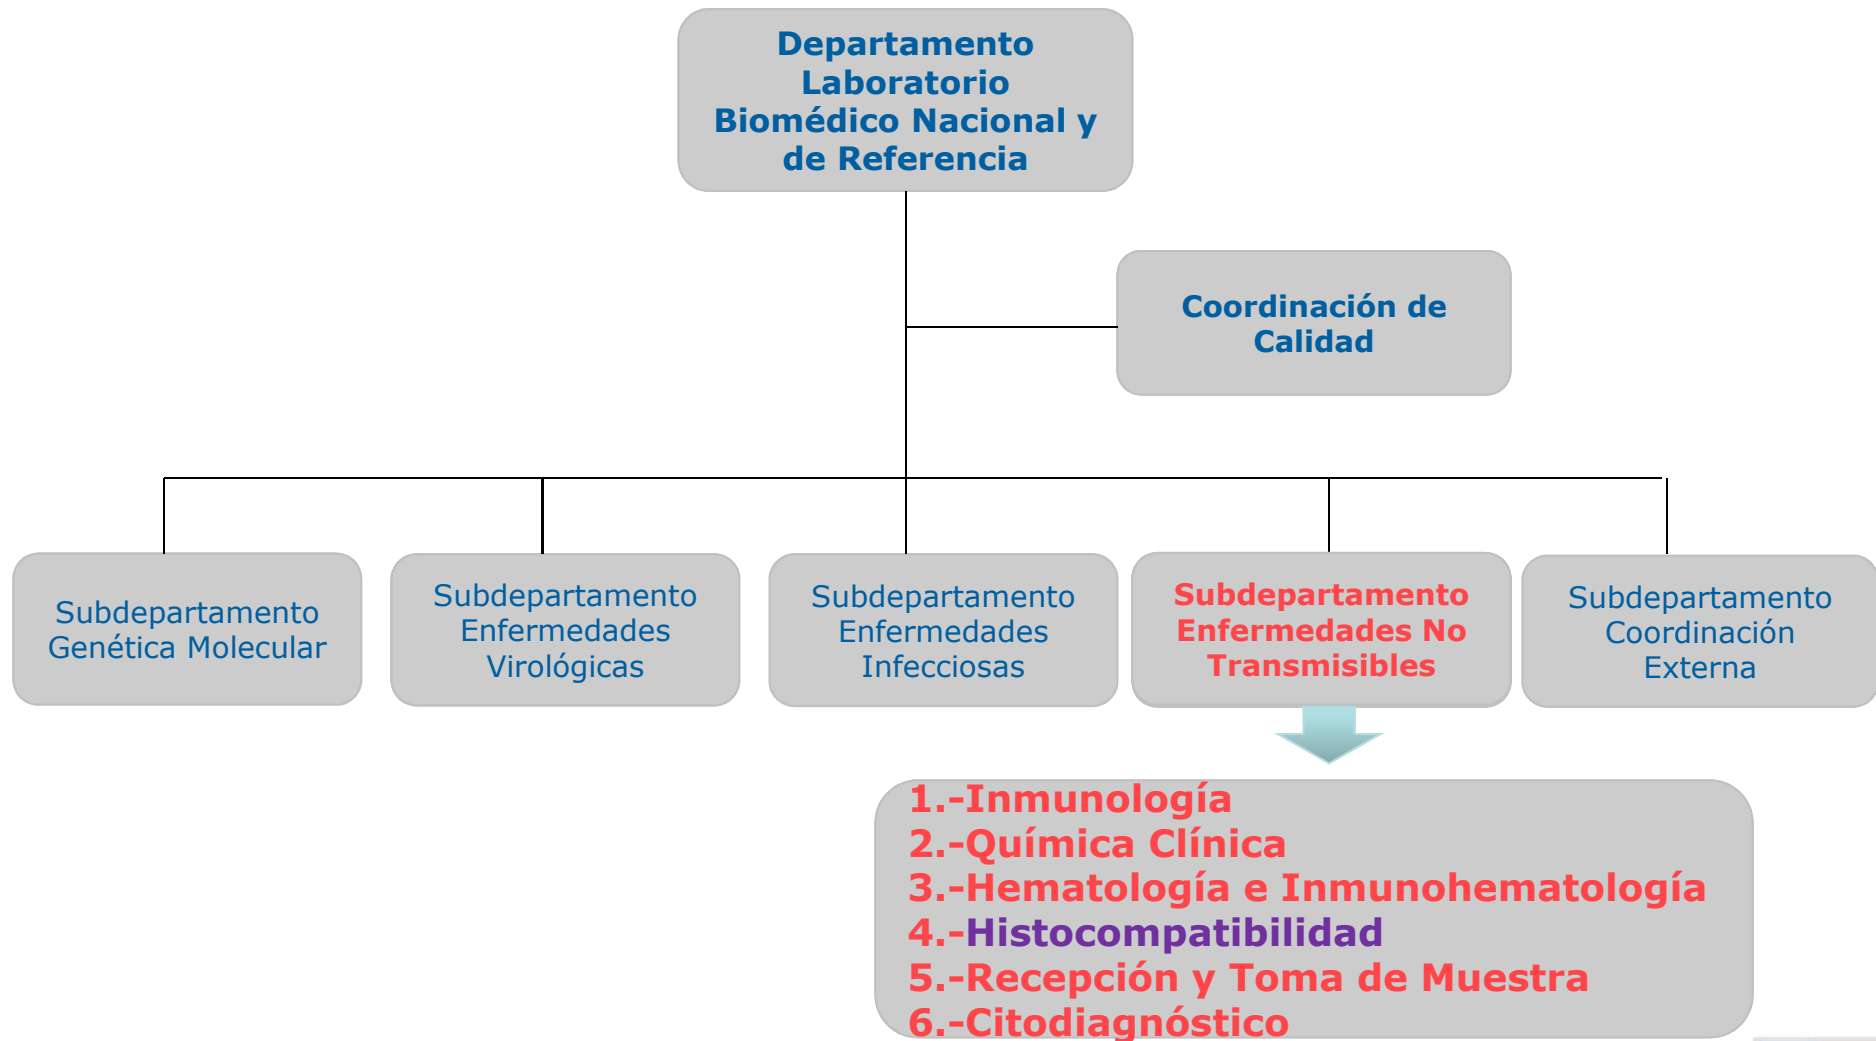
Departamento Laboratorio Biomédico Nacional y de Referencia

Coordinación de Calidad

Subdepartamento Genética Molecular

Subdepartamento Enfermedades Virológicas

Subdepartamento Enfermedades Infecciosas

Subdepartamento Enfermedades No Transmisibles

Subdepartamento Coordinación Externa

1.-Inmunología
2.-Química Clínica
3.-Hematología e Inmunohematología
4.-Histocompatibilidad
5.-Recepción y Toma de Muestra
6.-Citodiagnóstico